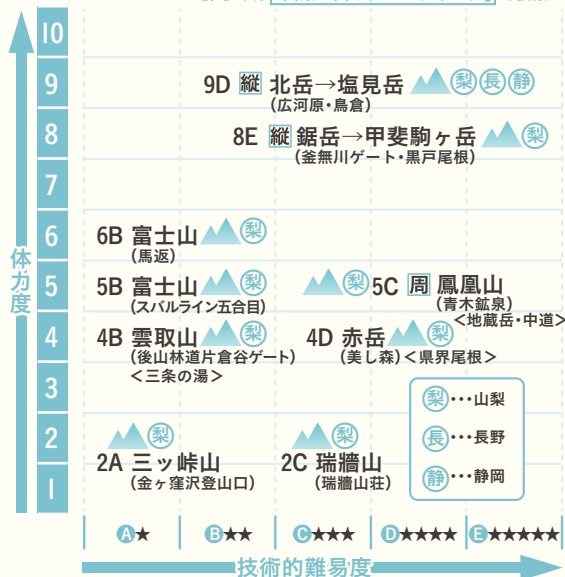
10
9
8
7
6
5
4
3
2
1

体力度

9D 縦 北岳→塩見岳 梨 長 静
(広河原・鳥倉)

8E 縦 鋸岳→甲斐駒ヶ岳 梨
(釜無川ゲート・黒戸尾根)

6B 富士山 梨
(馬返)

5B 富士山 梨
(スバルライン五合目)

梨 5C 周 鳳凰山
(青木鉱泉)
<地蔵岳・中道>

4B 雲取山 梨
(後山林道片倉谷ゲート)
<三条の湯>

4D 赤岳 梨
(美し森)<県界尾根>

梨…山梨
長…長野
静…静岡

梨
2A 三ッ峠山
(金ヶ窪沢登山口)

梨
2C 瑞牆山
(瑞牆山荘)

A★ B★★ C★★★ D★★★★ E★★★★★

技術的難易度